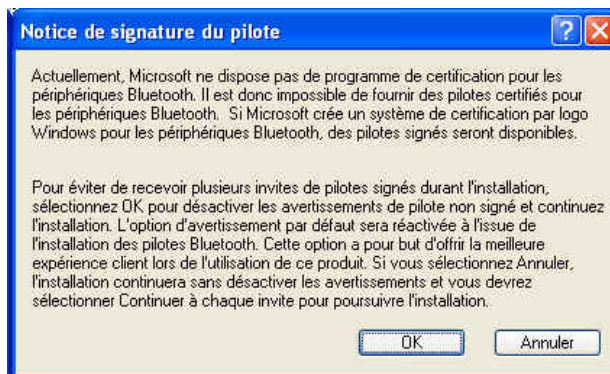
Notice de signature du pilote

?

Actuellement, Microsoft ne dispose pas de programme de certification pour les périphériques Bluetooth. Il est donc impossible de fournir des pilotes certifiés pour les périphériques Bluetooth. Si Microsoft crée un système de certification par logo Windows pour les périphériques Bluetooth, des pilotes signés seront disponibles.

Pour éviter de recevoir plusieurs invites de pilotes signés durant l'installation, sélectionnez OK pour désactiver les avertissements de pilote non signé et continuez l'installation. L'option d'avertissement par défaut sera réactivée à l'issue de l'installation des pilotes Bluetooth. Cette option a pour but d'offrir la meilleure expérience client lors de l'utilisation de ce produit. Si vous sélectionnez Annuler, l'installation continuera sans désactiver les avertissements et vous devrez sélectionner Continuer à chaque invite pour poursuivre l'installation.

OK

Annuler